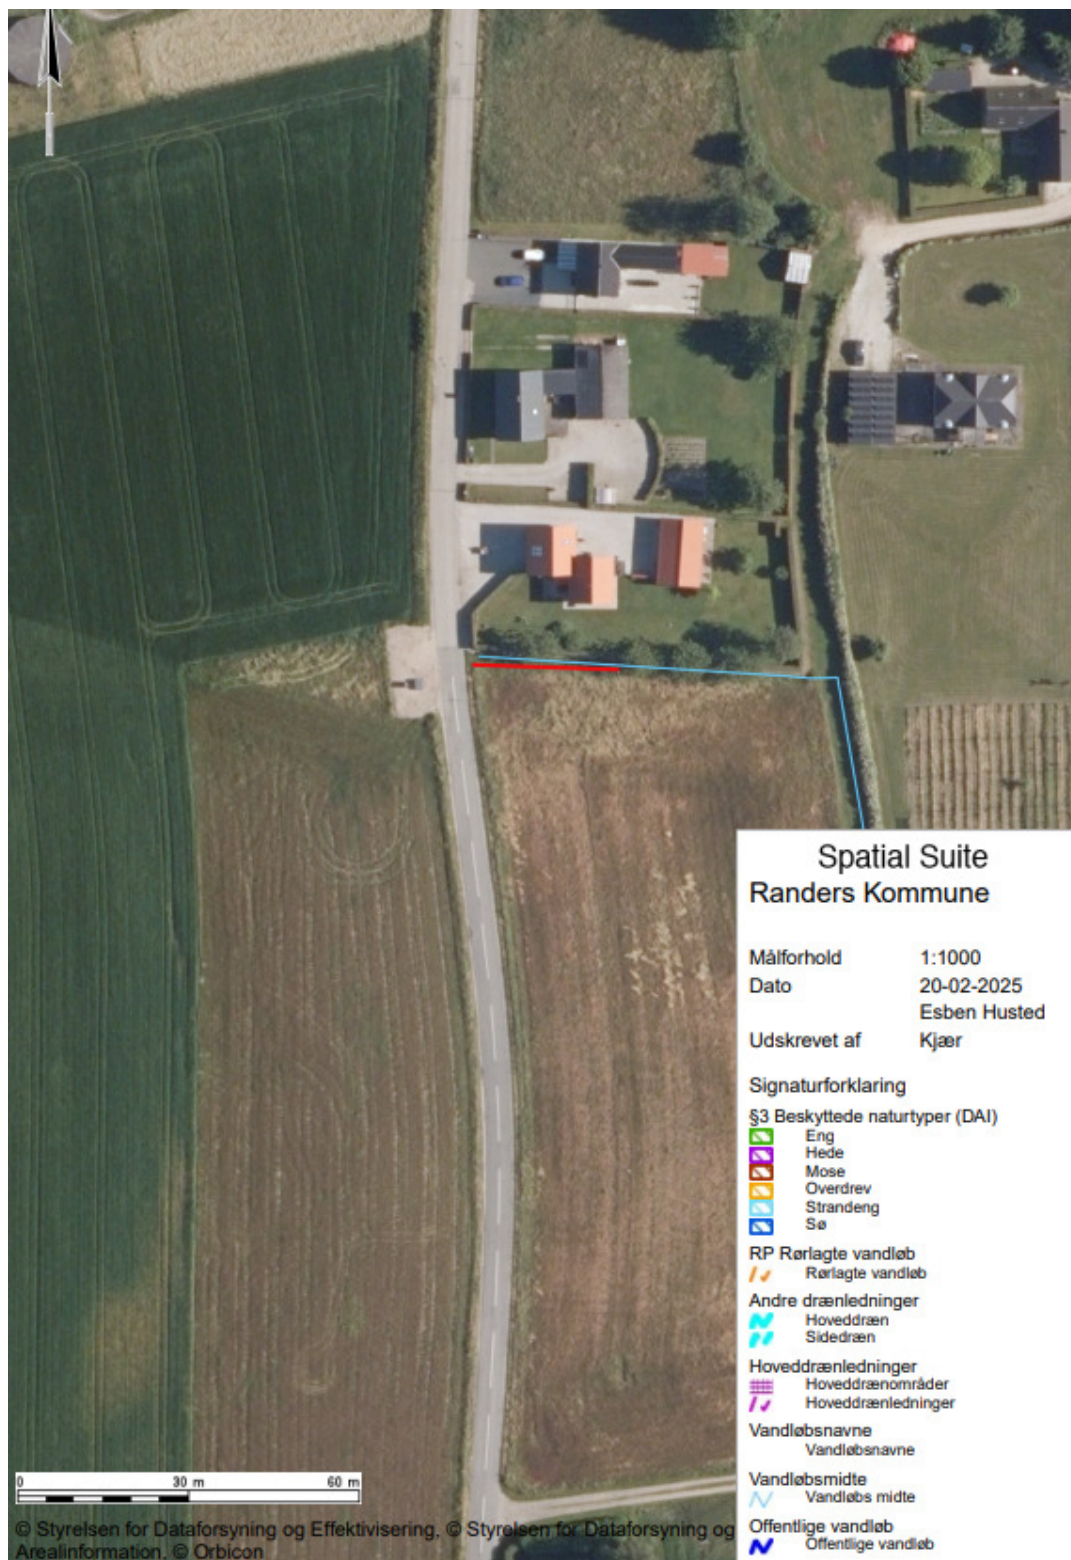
Spatial Suite
Randers Kommune

Målforhold 1:1000
Dato 20-02-2025
Udskrevet af Esben Husted Kjær

Signaturforklaring
§3 Beskyttede naturtyper (DAI)
Eng
Hede
Mose
Overdrev
Strandeng
Sø
RP Rørlagte vandløb
Rørlagte vandløb
Andre drænledninger
Hoveddræn
Sidedræn
Hoveddrænledninger
Hoveddrænområder
Hoveddrænledninger
Vandløbsnavne
Vandløbsnavne
Vandløbsmidte
Vandløbs midte
Offentlige vandløb
Offentlige vandløb

0 30 m 60 m

© Styrelsen for Dataforsyning og Effektivisering, © Styrelsen for Dataforsyning og Arealinformation, © Orbicon